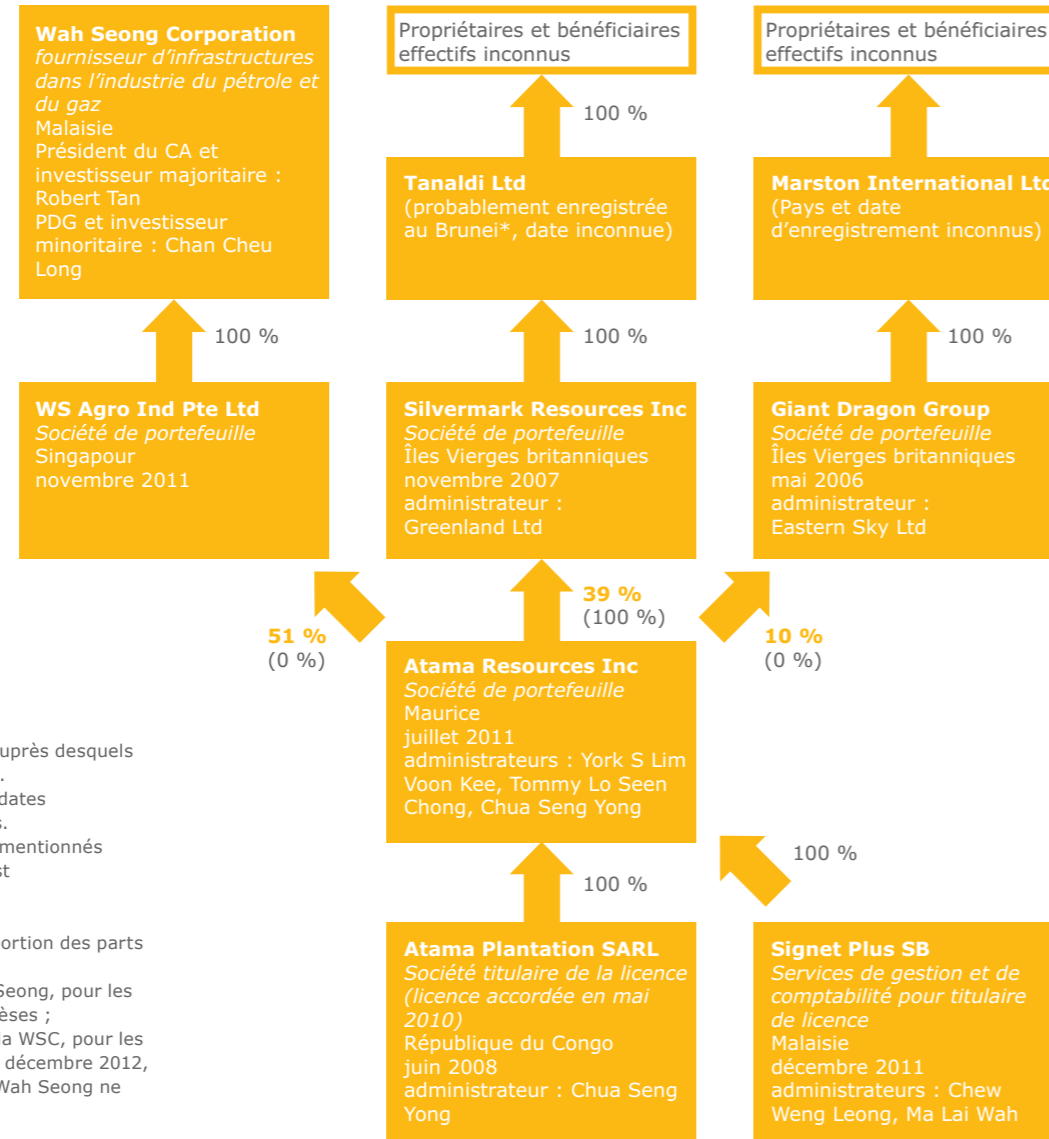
**Wah Seong Corporation**
*fournisseur d'infrastructures dans l'industrie du pétrole et du gaz*
Malaisie
Président du CA et investisseur majoritaire : Robert Tan
PDG et investisseur minoritaire : Chan Cheu Long

Propriétaires et bénéficiaires effectifs inconnus

Propriétaires et bénéficiaires effectifs inconnus

100 %

**Tanaldi Ltd**
(probablement enregistrée au Brunei*, date inconnue)

**Marston International Ltd**
(Pays et date d'enregistrement inconnus)

100 %

100 %

100 %

**WS Agro Ind Pte Ltd**
*Société de portefeuille*
Singapour
novembre 2011

**Silvermark Resources Inc**
*Société de portefeuille*
Îles Vierges britanniques
novembre 2007
administrateur : Greenland Ltd

**Giant Dragon Group**
*Société de portefeuille*
Îles Vierges britanniques
mai 2006
administrateur : Eastern Sky Ltd

**51 %**
(0 %)

**39 %**
(100 %)

**10 %**
(0 %)

**Atama Resources Inc**
*Société de portefeuille*
Maurice
juillet 2011
administrateurs : York S Lim Voon Kee, Tommy Lo Seen Chong, Chua Seng Yong

uprès desquels
.
dates
s.
mentionnés
st

ortion des parts

Seong, pour les
èses ;
a WSC, pour les
décembre 2012,
Wah Seong ne

100 %

100 %

**Atama Plantation SARL**
*Société titulaire de la licence (licence accordée en mai 2010)*
République du Congo
juin 2008
administrateur : Chua Seng Yong

**Signet Plus SB**
*Services de gestion et de comptabilité pour titulaire de licence*
Malaisie
décembre 2011
administrateurs : Chew Weng Leong, Ma Lai Wah